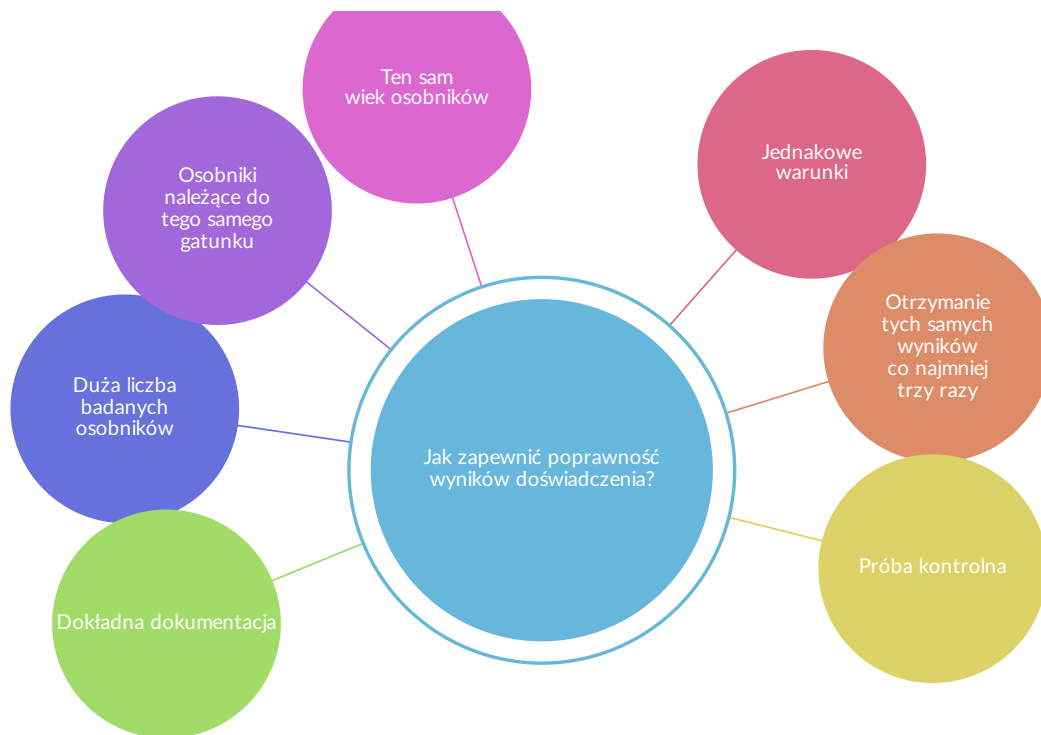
Jak zapewnić poprawność wyników doświadczenia?

Ten sam wiek osobników

Jednakowe warunki

Otrzymanie tych samych wyników co najmniej trzy razy

Próba kontrolna

Dokładna dokumentacja

Duża liczba badanych osobników

Osobniki należące do tego samego gatunku